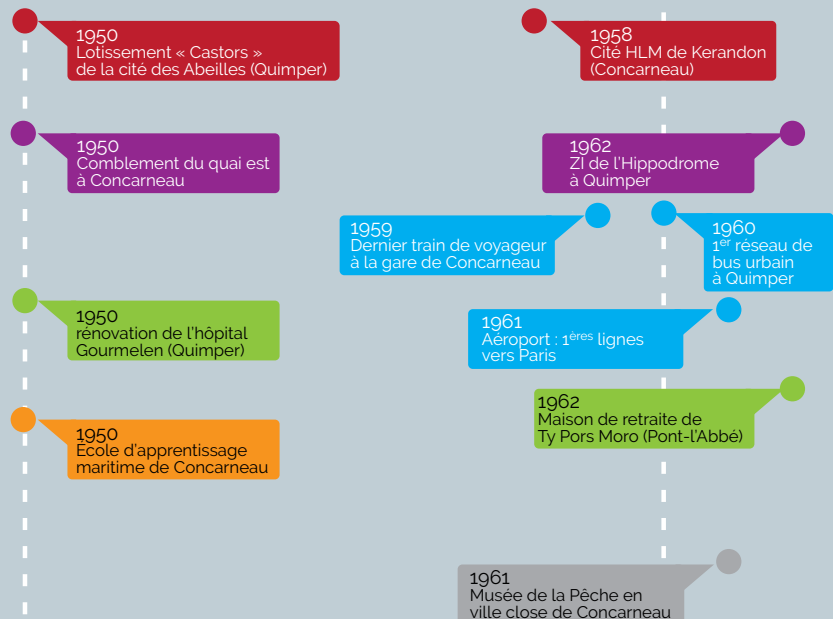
1950
Lotissement « Castors » de la cité des Abeilles (Quimper)

1950
Comblement du quai est à Concarneau

1950
rénovation de l'hôpital Gourmelen (Quimper)

1950
École d'apprentissage maritime de Concarneau

1958
Cité HLM de Kerandon (Concarneau)

1962
ZI de l'Hippodrome à Quimper

1959
Dernier train de voyageur à la gare de Concarneau

1960
$1^{er}$ réseau de bus urbain à Quimper

1961
Aéroport : $1^{ères}$ lignes vers Paris

1962
Maison de retraite de Ty Pors Moro (Pont-l'Abbé)

1961
Musée de la Pêche en ville close de Concarneau